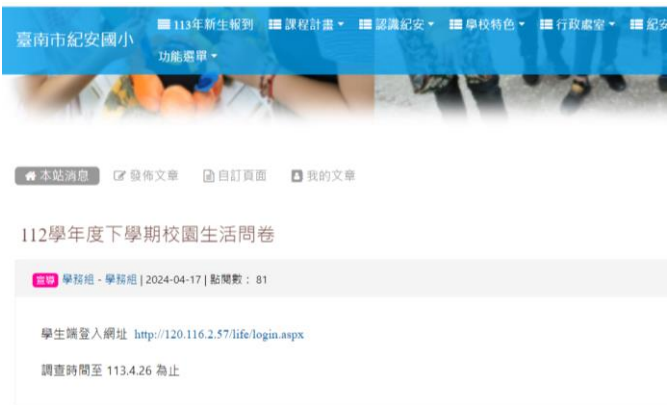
臺南市紀安國小

113年新生報到 課程計畫 認識紀安 學校特色 行政處室 紀安

功能選單

本站消息 發佈文章 自訂頁面 我的文章

112學年度下學期校園生活問卷

宣導 學務組 - 學務組 | 2024-04-17 | 點閱數： 81

學生端登入網址 http://120.116.2.57/life/login.aspx

調查時間至 113.4.26 為止